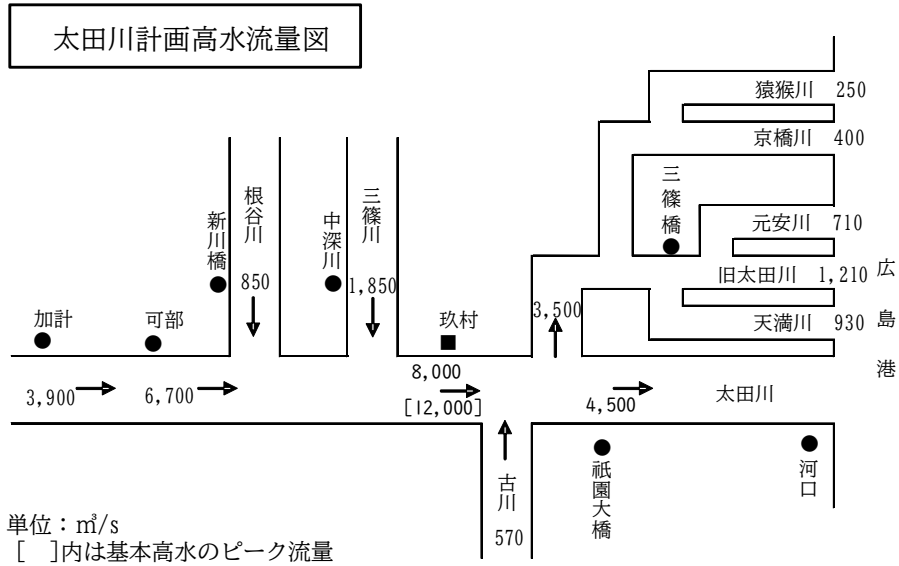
太田川計画高水流量図

猿猴川 250

京橋川 400

三篠橋

元安川 710

旧太田川 1,210

天満川 930

広島港

根谷川

新川橋

850

中深川

三篠川

1,850

加計

可部

玖村

3,500

3,900

6,700

8,000

[12,000]

4,500

太田川

古川

570

祇園大橋

河口

単位：m³/s
[ ]内は基本高水のピーク流量